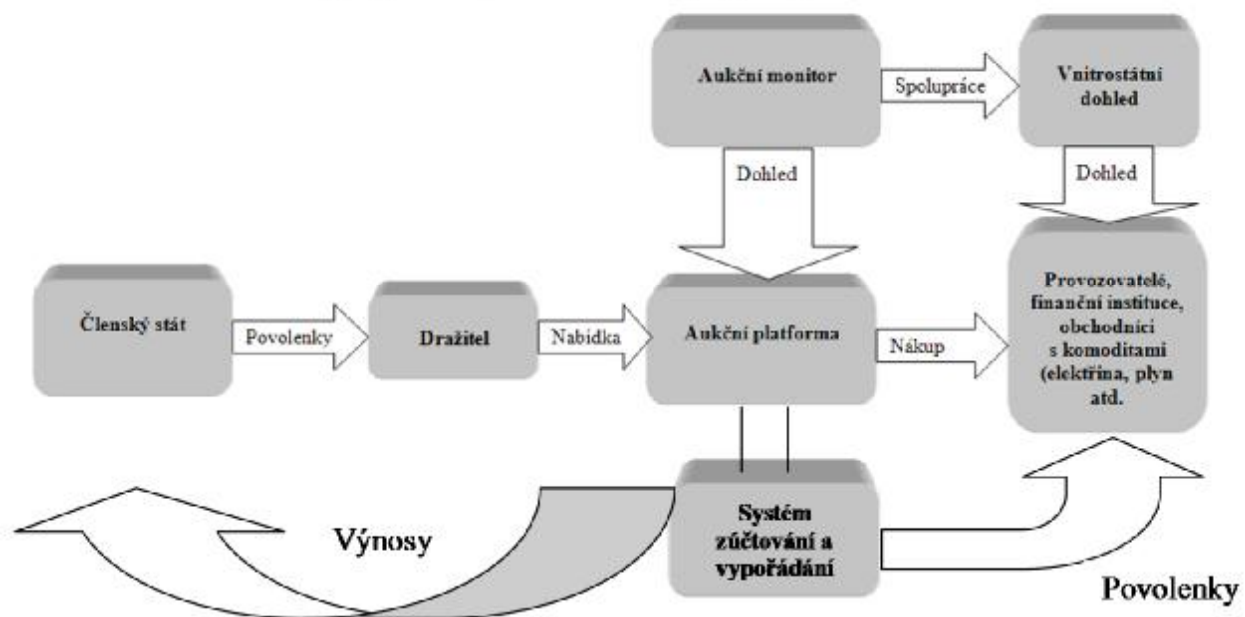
Aukční monitor

Spolupráce

Vnitrostátní dohled

Dohled

Dohled

Členský stát

Povolenky

Dražitel

Nabídka

Aukční platforma

Nákup

Provozovatelé, finanční instituce, obchodníci s komoditami (elektřina, plyn atd.

Výnosy

Systém zúčtování a vypořádání

Povolenky